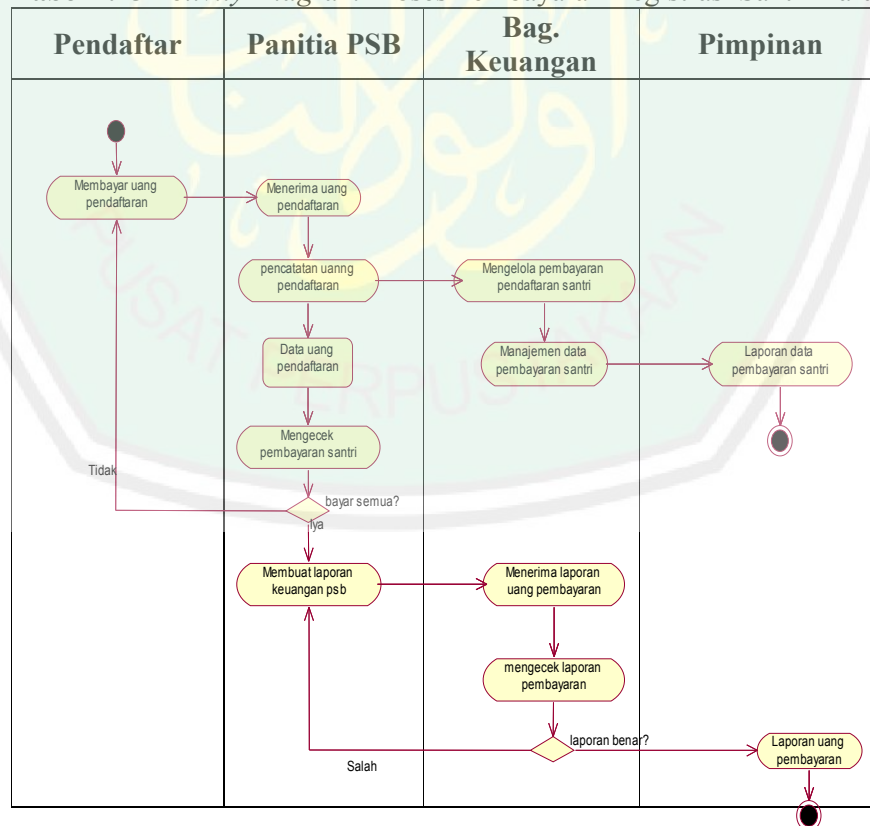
| Pendaftar | Panitia PSB | Bag. Keuangan | Pimpinan |
|---|---|---|---|

Membayar uang pendaftaran

Menerima uang pendaftaran

pencatatan uanng pendaftaran

Mengelola pembayaran pendaftaran santri

Data uang pendaftaran

Manajemen data pembayaran santri

Laporan data pembayaran santri

Mengecek pembayaran santri

Tidak

bayar semua?

Iya

Membuat laporan keuangan psb

Menerima laporan uang pembayaran

mengecek laporan pembayaran

laporan benar?

Laporan uang pembayaran

Salah